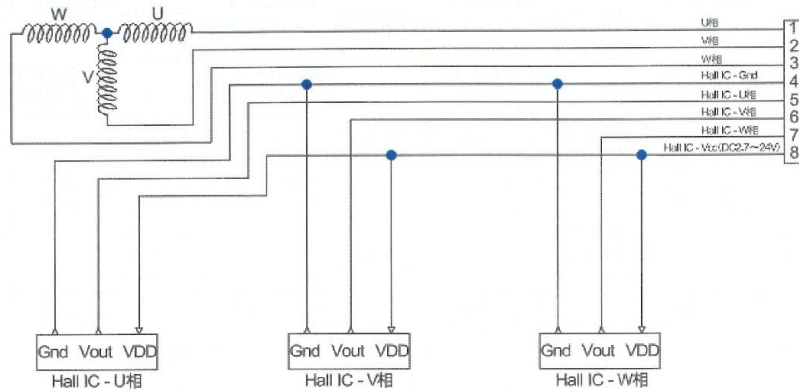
W U

V

U相
V相
W相
Hall IC - Gnd
Hall IC - U相
Hall IC - V相
Hall IC - W相
Hall IC - Vcc(DC2.7～24V)

1
2
3
4
5
6
7
8

Gnd Vout VDD
Hall IC - U相

Gnd Vout VDD
Hall IC - V相

Gnd Vout VDD
Hall IC - W相